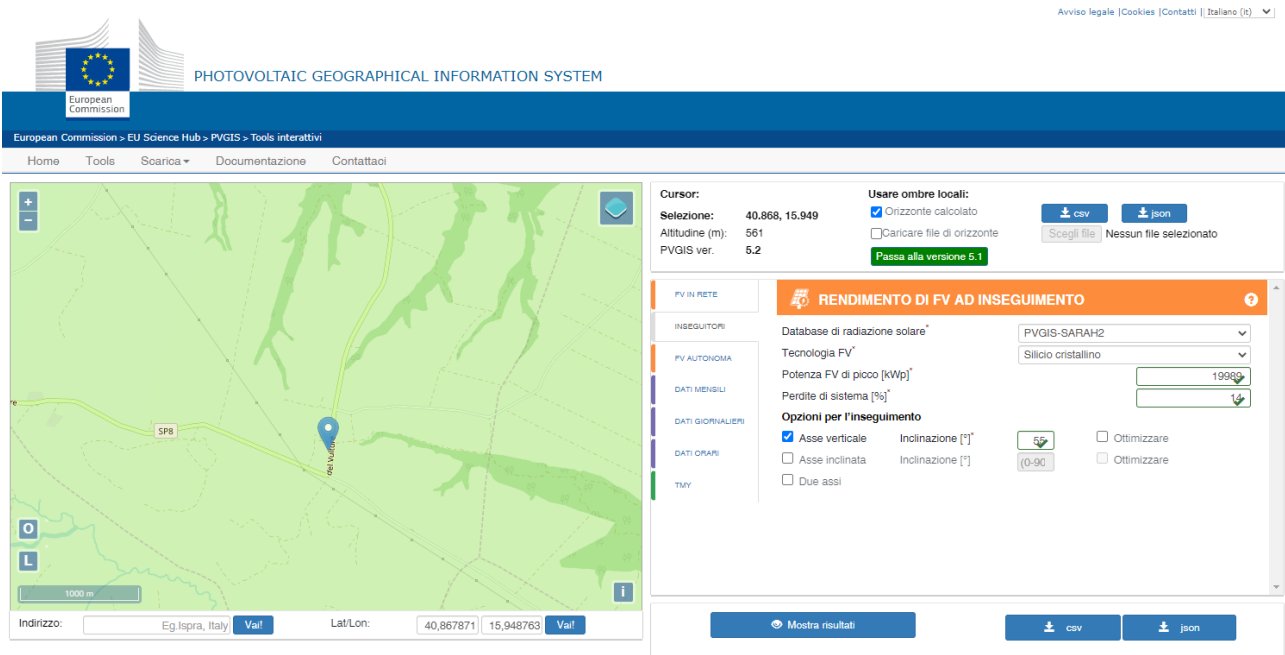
Avviso legale | Cookies | Contatti | Italiano (it)

European Commission

PHOTOVOLTAIC GEOGRAPHICAL INFORMATION SYSTEM

European Commission > EU Science Hub > PVGIS > Tools interattivi

Home Tools Scarica Documentazione Contattaci

+
−

SP8

del Vallone

re

O

L

1000 m

i

Indirizzo: Eg.Ispra, Italy Vai!

Lat/Lon: 40,867871 15,948763 Vai!

Cursor:
Selezione: 40.868, 15.949
Altitudine (m): 561
PVGIS ver. 5.2

Usare ombre locali:
Orizzonte calcolato
Caricare file di orizzonte
Passa alla versione 5.1

csv json
Scegli file Nessun file selezionato

FV IN RETE
INSEGUITORI
FV AUTONOMA
DATI MENSILI
DATI GIORNALIERI
DATI ORARI
TMY

RENDIMENTO DI FV AD INSEGUIMENTO

Database di radiazione solare* PVGIS-SARAH2
Tecnologia FV* Silicio cristallino
Potenza FV di picco [kWp]* 19980
Perdite di sistema [%]* 14
Opzioni per l'inseguimento
Asse verticale Inclinazione [°]* 55 Ottimizzare
Asse inclinata Inclinazione [°] (0-90 Ottimizzare
Due assi

Mostra risultati

csv json